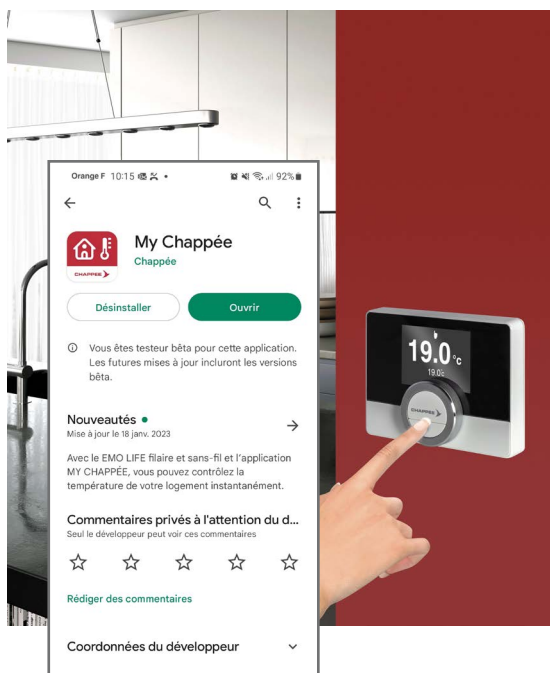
Orange F 10:15 92%

CHAPPEE

My Chappée

Chappée

Désinstaller

Ouvrir

Vous êtes testeur bêta pour cette application. Les futures mises à jour incluront les versions bêta.

Nouveautés •

Mise à jour le 18 janv. 2023

Avec le EMO LIFE filaire et sans-fil et l'application MY CHAPPÉE, vous pouvez contrôlez la température de votre logement instantanément.

Commentaires privés à l'attention du d...

Seul le développeur peut voir ces commentaires

☆ ☆ ☆ ☆ ☆

Rédiger des commentaires

Coordonnées du développeur

19.0°c

19.0c

CHAPPEE